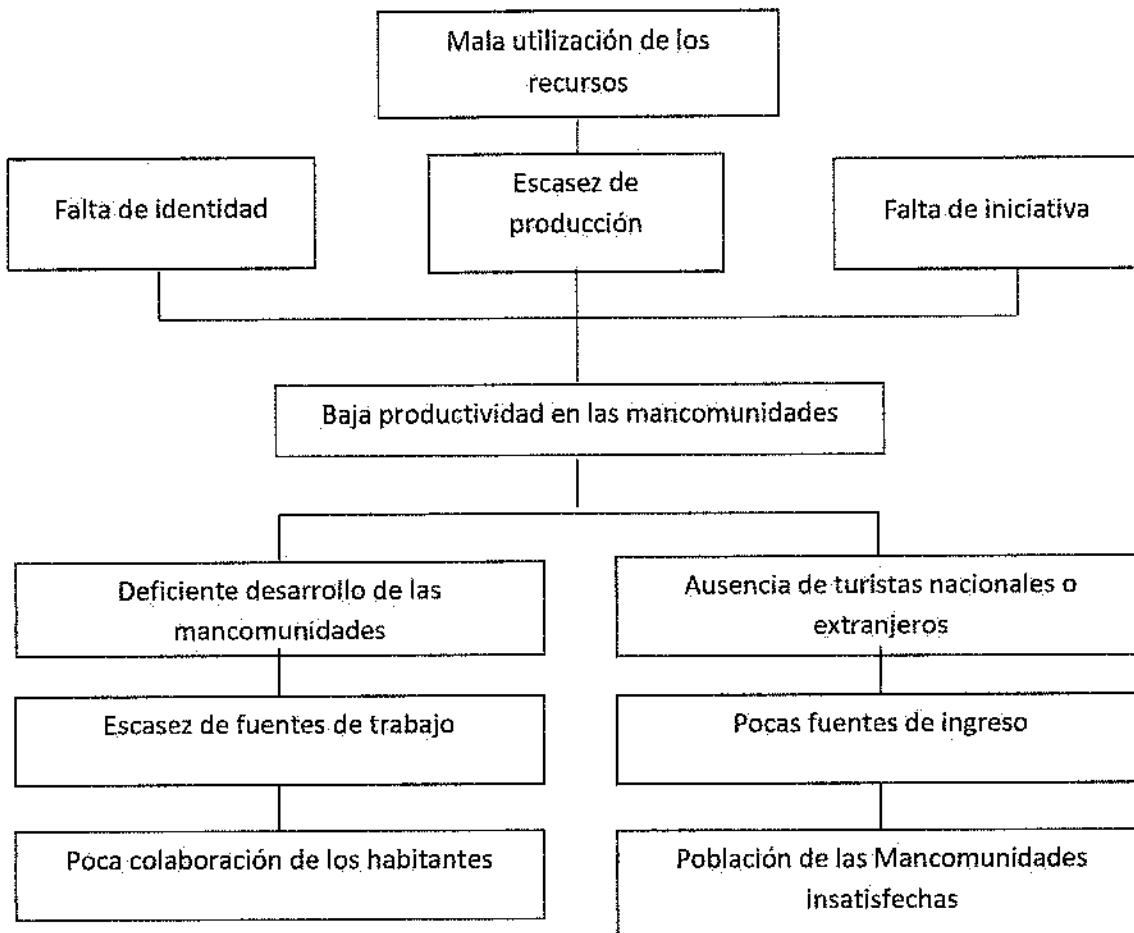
Mala utilización de los recursos

Falta de identidad

Escasez de producción

Falta de iniciativa

Baja productividad en las mancomunidades

Deficiente desarrollo de las mancomunidades

Ausencia de turistas nacionales o extranjeros

Escasez de fuentes de trabajo

Pocas fuentes de ingreso

Poca colaboración de los habitantes

Población de las Mancomunidades insatisfechas